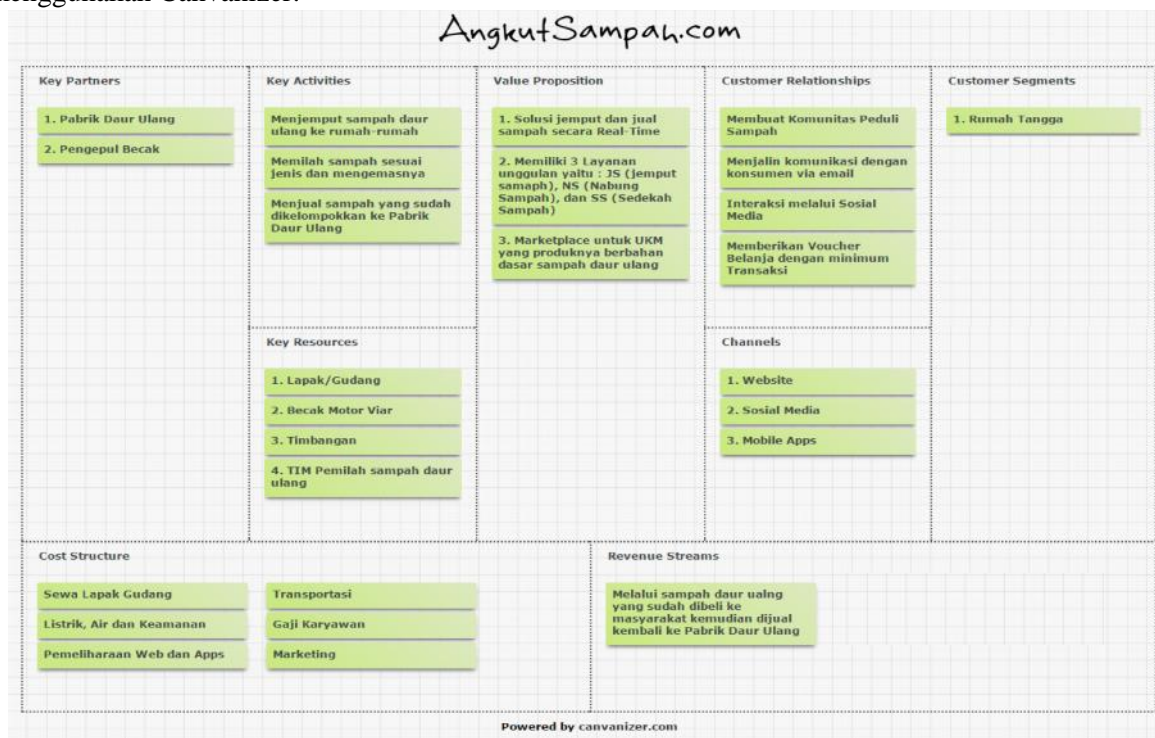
nggunakan Canvanizer.

AngkutSampah.com

Key Partners

1. Pabrik Daur Ulang

2. Pengepul Becak

Key Activities

Menjemput sampah daur ulang ke rumah-rumah

Memilah sampah sesuai jenis dan mengemasnya

Menjual sampah yang sudah dikelompokkan ke Pabrik Daur Ulang

Key Resources

1. Lapak/Gudang

2. Becak Motor Viar

3. Timbangan

4. TIM Pemilah sampah daur ulang

Value Proposition

1. Solusi jemput dan jual sampah secara Real-Time

2. Memiliki 3 Layanan unggulan yaitu : JS (jemput samaph), NS (Nabung Sampah), dan SS (Sedekah Sampah)

3. Marketplace untuk UKM yang produknya berbahan dasar sampah daur ulang

Customer Relationships

Membuat Komunitas Peduli Sampah

Menjalin komunikasi dengan konsumen via email

Interaksi melalui Sosial Media

Memberikan Voucher Belanja dengan minimum Transaksi

Channels

1. Website

2. Sosial Media

3. Mobile Apps

Customer Segments

1. Rumah Tangga

Cost Structure

Sewa Lapak Gudang

Listrik, Air dan Keamanan

Pemeliharaan Web dan Apps

Transportasi

Gaji Karyawan

Marketing

Revenue Streams

Melalui sampah daur ualng yang sudah dibeli ke masyarakat kemudian dijual kembali ke Pabrik Daur Ulang

Powered by canvanizer.com